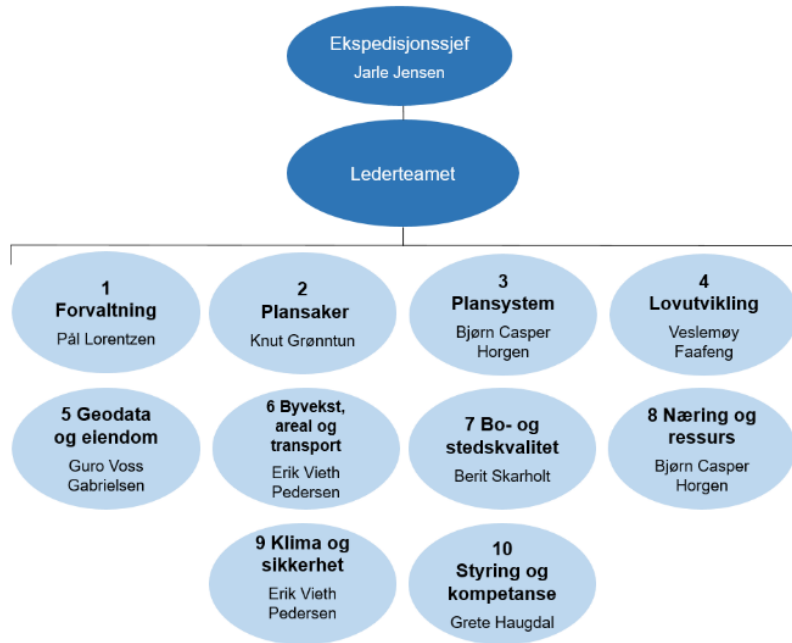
Ekspedisjonssjef
Jarle Jensen

Lederteamet

1
Forvaltning
Pål Lorentzen

2
Plansaker
Knut Grønntun

3
Plansystem
Bjørn Casper Horgen

4
Lovutvikling
Veslemøy Faafeng

5 Geodata og eiendom
Guro Voss Gabrielsen

6 Byvekst, areal og transport
Erik Vieth Pedersen

7 Bo- og stedskvalitet
Berit Skarholt

8 Næring og ressurs
Bjørn Casper Horgen

9 Klima og sikkerhet
Erik Vieth Pedersen

10
Styring og kompetanse
Grete Haugdal